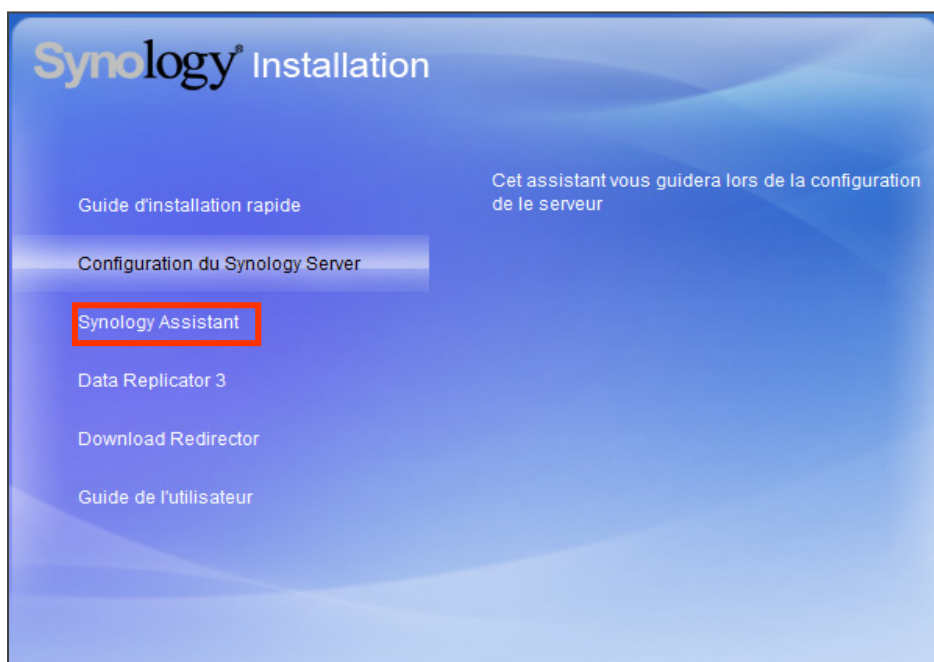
Synology® Installation

Guide d'installation rapide

Configuration du Synology Server

Synology Assistant

Data Replicator 3

Download Redirector

Guide de l'utilisateur

Cet assistant vous guidera lors de la configuration de le serveur